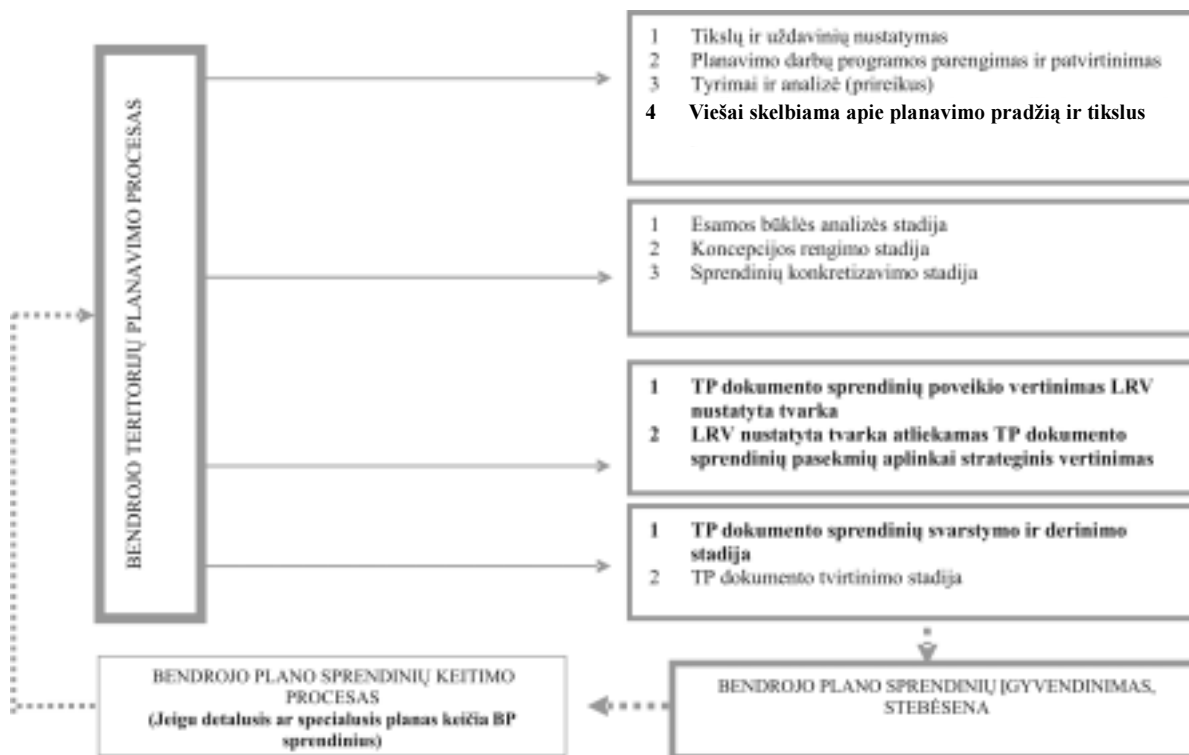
BENDROJO TERITORIJŲ PLANAVIMO PROCESAS

1 Tikslų ir uždavinių nustatymas
2 Planavimo darbų programos parengimas ir patvirtinimas
3 Tyrimai ir analizė (prireikus)
4 Viešai skelbiama apie planavimo pradžią ir tikslus

1 Esamos būklės analizės stadija
2 Koncepcijos rengimo stadija
3 Sprendinių konkretizavimo stadija

1 TP dokumento sprendinių poveikio vertinimas LRV nustatyta tvarka
2 LRV nustatyta tvarka atliekamas TP dokumento sprendinių pasekmių aplinkai strateginis vertinimas

1 TP dokumento sprendinių svarstymo ir derinimo stadija
2 TP dokumento tvirtinimo stadija

BENDROJO PLANO SPRENDINIŲ KEITIMO PROCESAS
(Jeigu detalusis ar specialusis planas keičia BP sprendinius)

BENDROJO PLANO SPRENDINIŲ ĮGYVENDINIMAS, STEBĖSENA